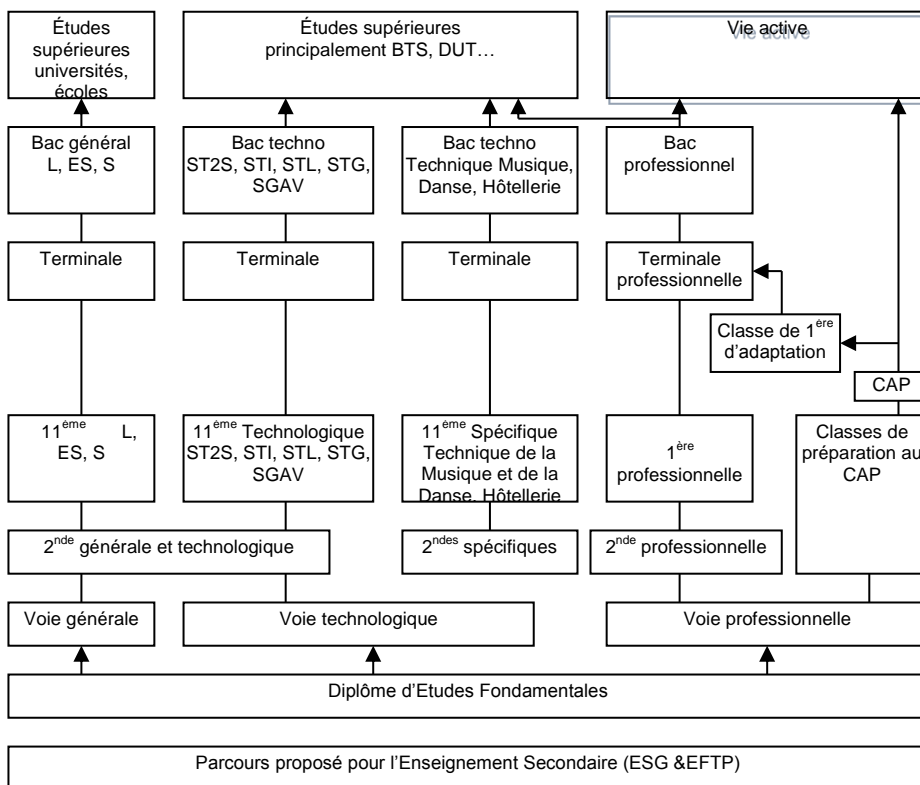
Études supérieures universités, écoles

Études supérieures principalement BTS, DUT…

Vie active

Bac général L, ES, S

Bac techno ST2S, STI, STL, STG, SGAV

Bac techno Technique Musique, Danse, Hôtellerie

Bac professionnel

Terminale

Terminale

Terminale

Terminale professionnelle

Classe de $1^{ère}$ d'adaptation

CAP

$11^{ème}$ L, ES, S

$11^{ème}$ Technologique ST2S, STI, STL, STG, SGAV

$11^{ème}$ Spécifique Technique de la Musique et de la Danse, Hôtellerie

$1^{ère}$ professionnelle

Classes de préparation au CAP

$2^{nde}$ générale et technologique

$2^{ndes}$ spécifiques

$2^{nde}$ professionnelle

Voie générale

Voie technologique

Voie professionnelle

Diplôme d'Etudes Fondamentales

Parcours proposé pour l'Enseignement Secondaire (ESG &EFTP)